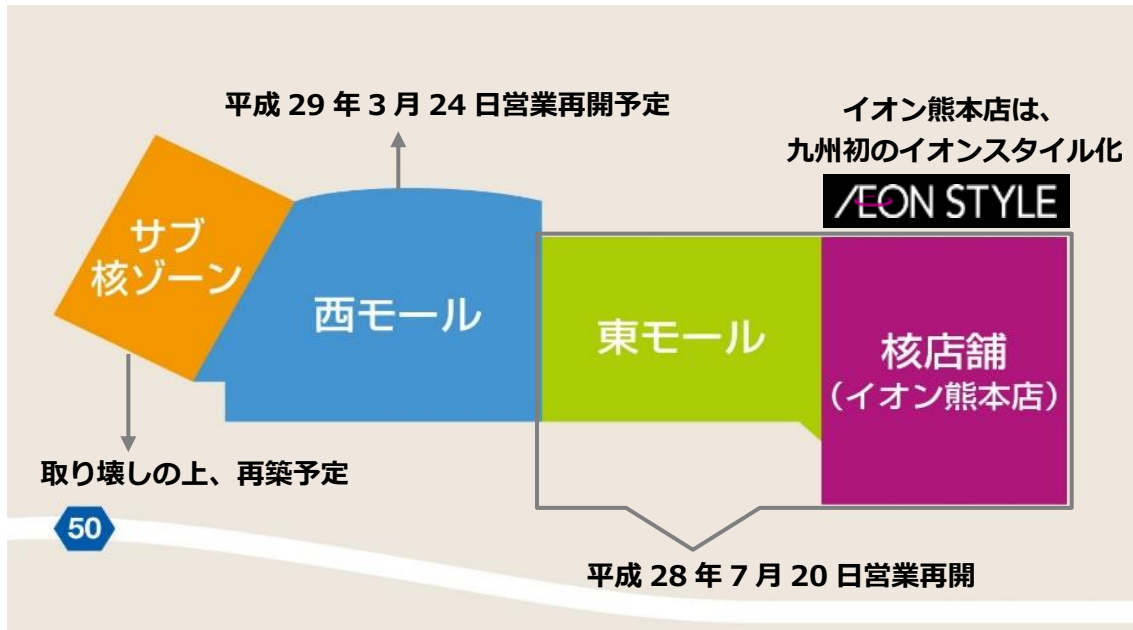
平成 29 年 3 月 24 日営業再開予定

イオン熊本店は、
九州初のイオンスタイル化

ÆON STYLE

サブ
核ゾーン

西モール

東モール

核店舗
（イオン熊本店）

取り壊しの上、再築予定

50

平成 28 年 7 月 20 日営業再開